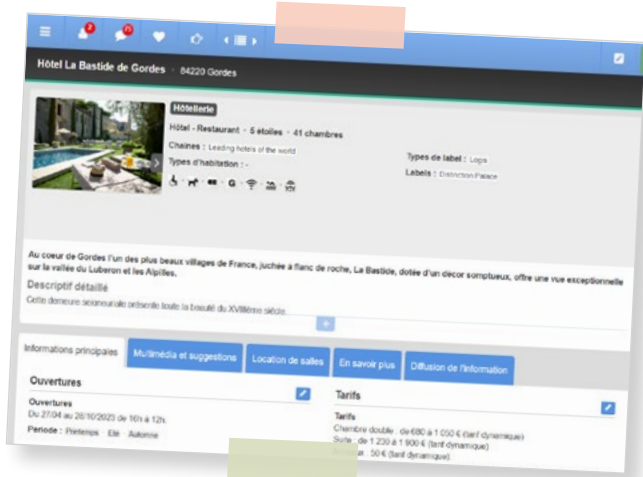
Hôtel La Bastide de Gordes · 84220 Gordes

Hôtellerie

Hôtel - Restaurant · 5 étoiles · 41 chambres

Chaînes : Leading hotels of the world

Types d'habitation : -

Types de label : Logis

Labels : Distinction Palace

Au coeur de Gordes l'un des plus beaux villages de France, juchée à flanc de roche, La Bastide, dotée d'un décor somptueux, offre une vue exceptionnelle sur la vallée du Luberon et les Alpilles.

Descriptif détaillé

Cette demeure seigneuriale présente toute la beauté du XVIIIème siècle.

Informations principales | Multimédia et suggestions | Location de salles | En savoir plus | Diffusion de l'information

Ouvertures

Ouvertures

Du 27.04 au 20/10/2023 de 10h à 12h.

Periode : Printemps · Eté · Automne

Tarifs

Tarifs

Chambre double : de 680 à 1 050 € (tarif dynamique)

Suite : de 1 230 à 1 900 € (tarif dynamique)

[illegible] : 50 € (tarif dynamique)